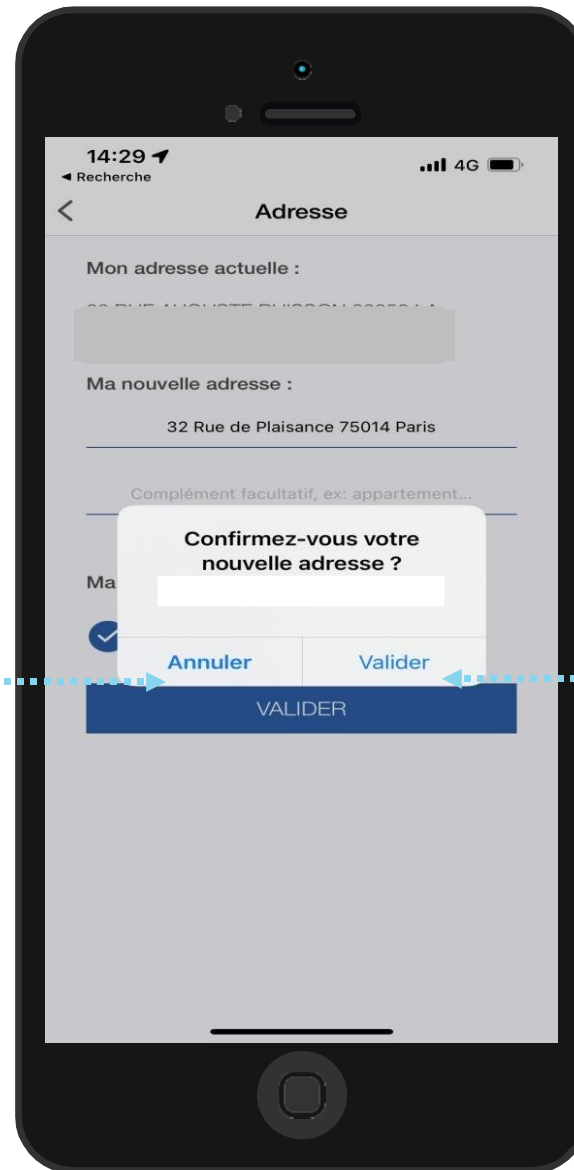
14:29
◀ Recherche
4G

Adresse

Mon adresse actuelle :

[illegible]

Ma nouvelle adresse :

32 Rue de Plaisance 75014 Paris

Complément facultatif, ex: appartement...

Ma

Confirmez-vous votre nouvelle adresse ?

Annuler
Valider

VALIDER